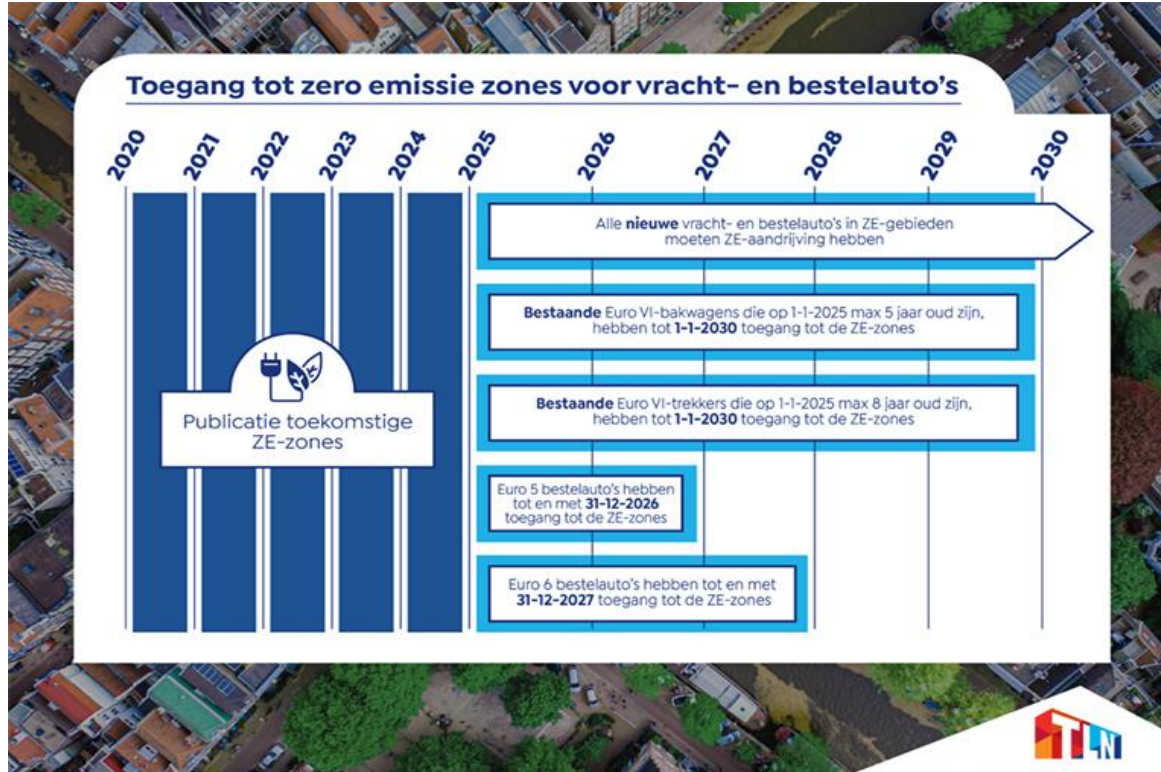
Toegang tot zero emissie zones voor vracht- en bestelauto's

2020
2021
2022
2023
2024
2025
2026
2027
2028
2029
2030

Alle **nieuwe** vracht- en bestelauto's in ZE-gebieden moeten ZE-aandrijving hebben

**Bestaande** Euro VI-bakwagens die op 1-1-2025 max 5 jaar oud zijn, hebben tot **1-1-2030** toegang tot de ZE-zones

Publicatie toekomstige ZE-zones

**Bestaande** Euro VI-trekkers die op 1-1-2025 max 8 jaar oud zijn, hebben tot **1-1-2030** toegang tot de ZE-zones

Euro 5 bestelauto's hebben tot en met **31-12-2026** toegang tot de ZE-zones

Euro 6 bestelauto's hebben tot en met **31-12-2027** toegang tot de ZE-zones

TLN